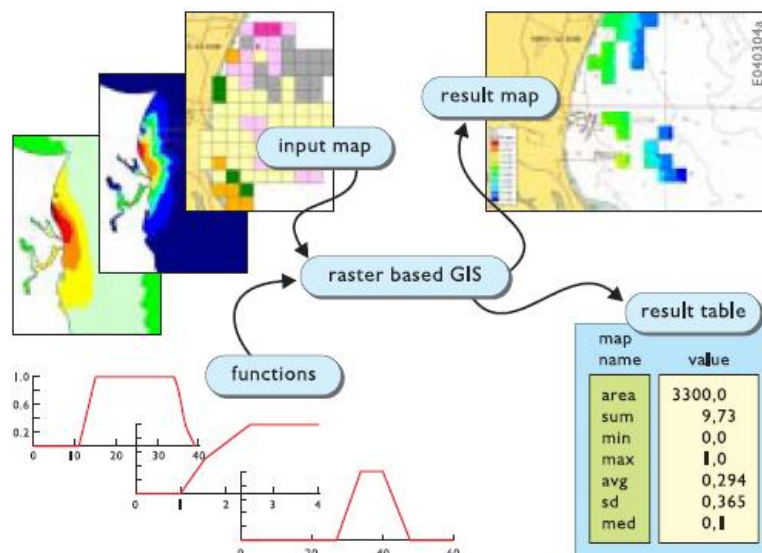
E040304a

result map

input map

raster based GIS

result table

functions

map name | value

| | |
|---|---|
| area | 3300,0 |
| sum | 9,73 |
| min | 0,0 |
| max | 1,0 |
| avg | 0,294 |
| sd | 0,365 |
| med | 0,1 |

1.0
0.6
0.2
0
10
20
30
40

0
1
2
3
4

0
20
40
60